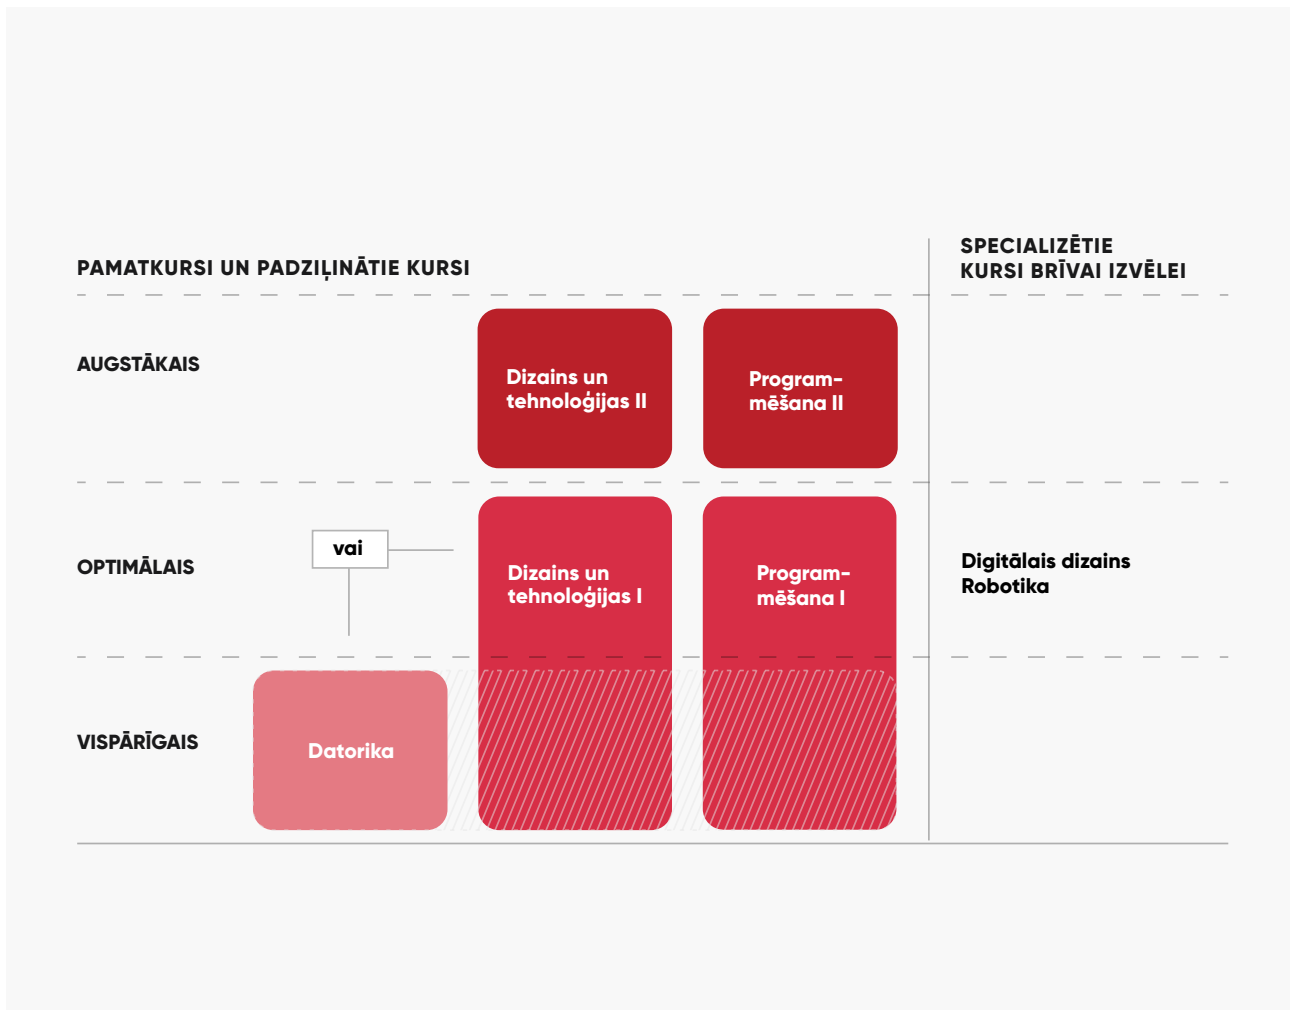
PAMATKURSI UN PADZIĻINĀTIE KURSI

SPECIALIZĒTIE KURSI BRĪVAI IZVĒLEI

AUGSTĀKAIS

Dizains un tehnoloģijas II

Programmēšana II

OPTIMĀLAIS

vai

Dizains un tehnoloģijas I

Programmēšana I

Digitālais dizains
Robotika

VISPĀRĪGAIS

Datorika